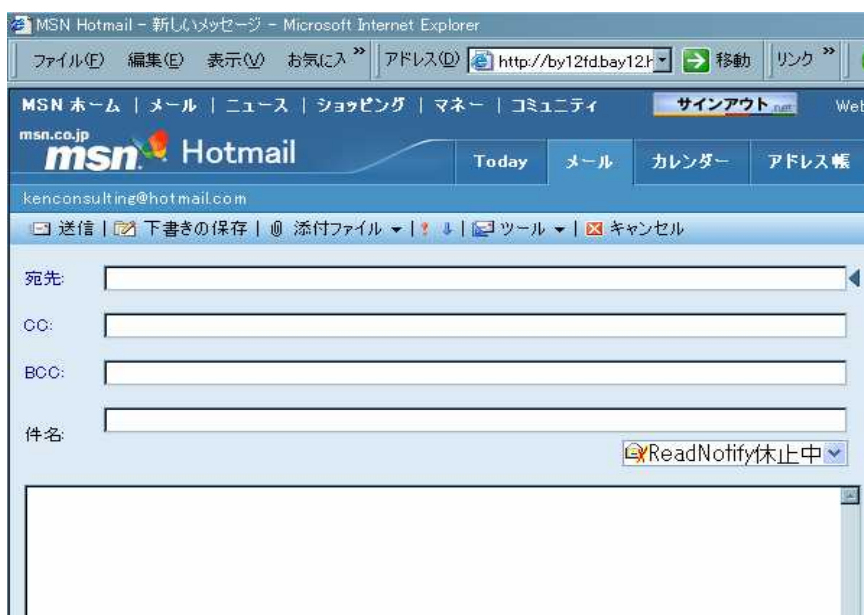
MSN Hotmail - 新しいメッセージ - Microsoft Internet Explorer

ファイル(F) 編集(E) 表示(V) お気に入 » アドレス(D) http://by12fd.bay12.h 移動 リンク »

MSN ホーム | メール | ニュース | ショッピング | マネー | コミュニティ サインアウト .net Web

msn.co.jp msn Hotmail Today メール カレンダー アドレス帳

kenconsulting@hotmail.com

送信 | 下書きの保存 | 添付ファイル | ツール | キャンセル

宛先:

CC:

BCC:

件名:

ReadNotify休止中